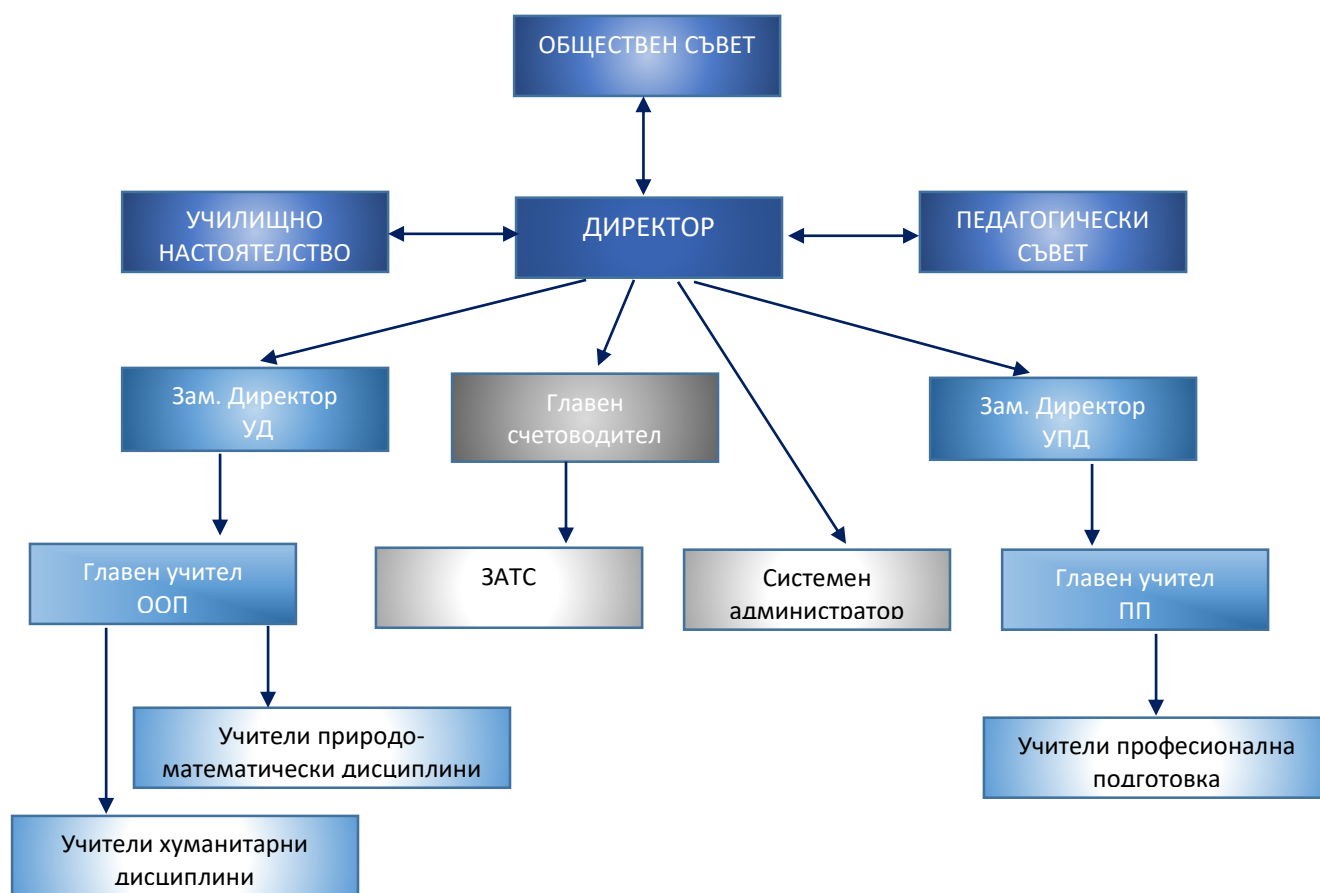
ОБЩЕСТВЕН СЪВЕТ

УЧИЛИЩНО НАСТОЯТЕЛСТВО

ДИРЕКТОР

ПЕДАГОГИЧЕСКИ СЪВЕТ

Зам. Директор УД

Главен счетоводител

Зам. Директор УПД

Главен учител ООП

ЗАТС

Системен администратор

Главен учител ПП

Учители природо-математически дисциплини

Учители професионална подготовка

Учители хуманитарни дисциплини